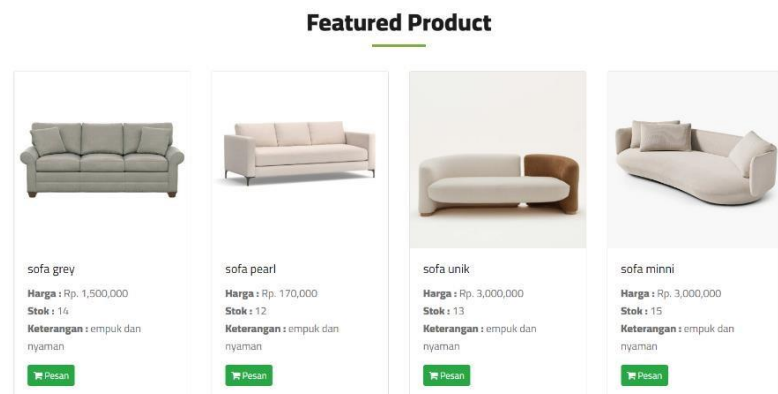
Featured Product

sofa grey

**Harga :** Rp. 1,500,000
**Stok :** 14
**Keterangan :** empuk dan nyaman

Pesan

sofa pearl

**Harga :** Rp. 170,000
**Stok :** 12
**Keterangan :** empuk dan nyaman

Pesan

sofa unik

**Harga :** Rp. 3,000,000
**Stok :** 13
**Keterangan :** empuk dan nyaman

Pesan

sofa minni

**Harga :** Rp. 3,000,000
**Stok :** 15
**Keterangan :** empuk dan nyaman

Pesan